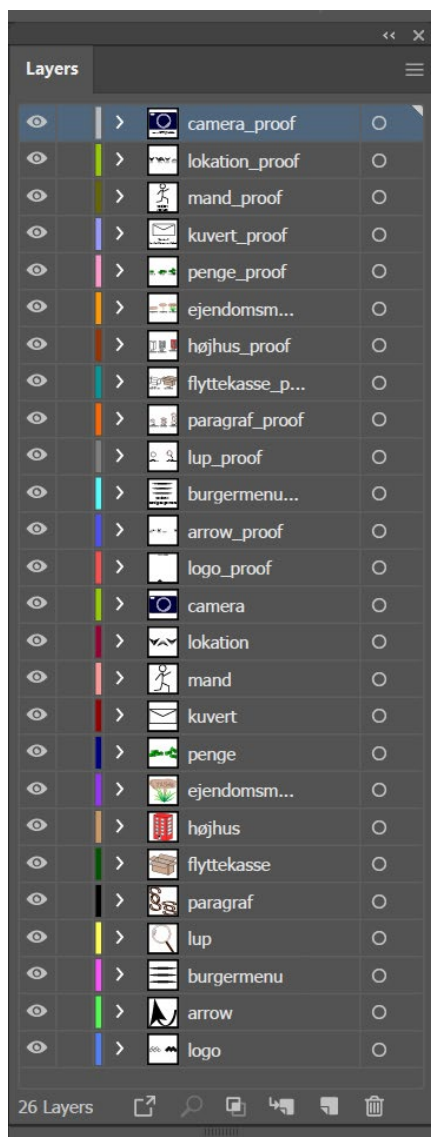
Layers

camera_proof
lokation_proof
mand_proof
kuvert_proof
penge_proof
ejendomsm...
højhus_proof
flyttekasse_p...
paragraf_proof
lup_proof
burgermenu...
arrow_proof
logo_proof
camera
lokation
mand
kuvert
penge
ejendomsm...
højhus
flyttekasse
paragraf
lup
burgermenu
arrow
logo

26 Layers